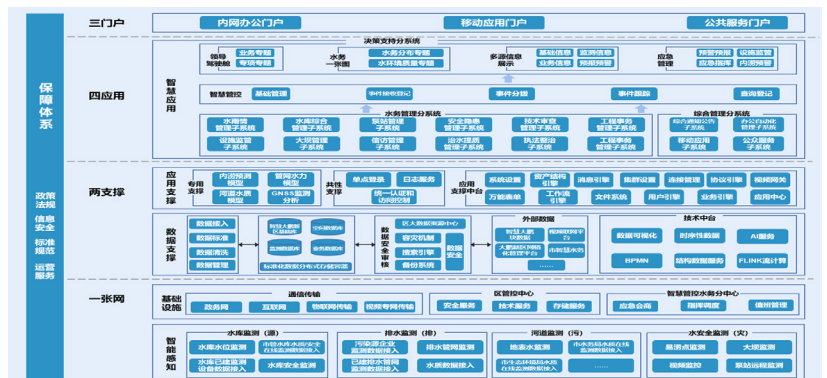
保障体系

政策法规
信息安全
标准规范
运营服务

三门户
内网办公门户
移动应用门户
公共服务门户

四应用
智慧应用
决策支持分系统
领导驾驶舱
业务专题
专项专题
水务一张图
水务分布专题
水环境质量专题
多源信息展示
基础信息
监测信息
业务信息
预报预警
应急管理
预案管理
设施监管
应急指挥
内涝预测
智慧管控
基础管理
事件接收登记
事件分拨
事件跟踪
查询登记
水利管理分系统
水雨情管理子系统
水库综合管理子系统
泵站管理子系统
安全隐患管理子系统
技术审查管理子系统
工程事务管理子系统
设施监测管理子系统
大坝管理子系统
信访管理子系统
治水提质管理子系统
执法监管子系统
工程事务管理子系统
综合管理分系统
综合通知公告子系统
办公OA自动化管理子系统
移动应用子系统
公众服务子系统

两支撑
应用支撑
专用支撑
内涝预测模型
管网水力模型
河道水质模型
GNSS监测分析
共性支撑
单点登录
日志服务
统一认证和访问控制
应用支撑中台
系统设置
资产结构引擎
消息引擎
集群设置
流程管理
协议引擎
视频网关
万能表单
工作流引擎
文件系统
用户引擎
业务引擎
应用中心
数据支撑
数据接入
数据标准
数据清洗
数据管理
智慧大数据区域库
交换数据库
监测数据库
业务数据库
标准化数据分布式存储管理
数据安全审核
区大数据共享中心
容灾机制
搜索引擎
备份系统
数据安全
外部数据
智慧城市大数据平台
大数据区块链平台
市政设施数据库
......
技术中台
数据可视化
时序性数据
AI服务
BPMN
结构化数据库
FLINK流计算

一张网
基础设施
通信传输
政务网
互联网
物联网传输
视频专网传输
区管控中心
安全服务
技术服务
存储服务
智慧管控水务分中心
应急会商
指挥调度
值班管理
智能感知
水库监测（源）
水库水位监测
市政水库水位安全在线监测数据接入
水库已建监测设备数据接入
水库安全监测
排水监测（排）
污染源企业监测数据接入
排水管网监测
已建排水管网监测数据接入
水质数据接入
河道监测（污）
地表水监测
市水务局水质在线监测数据接入
市生态环境局水质在线监测数据接入
......
水安全监测（灾）
暴雨点监测
大坝监测
视频监控
泵站远程监测